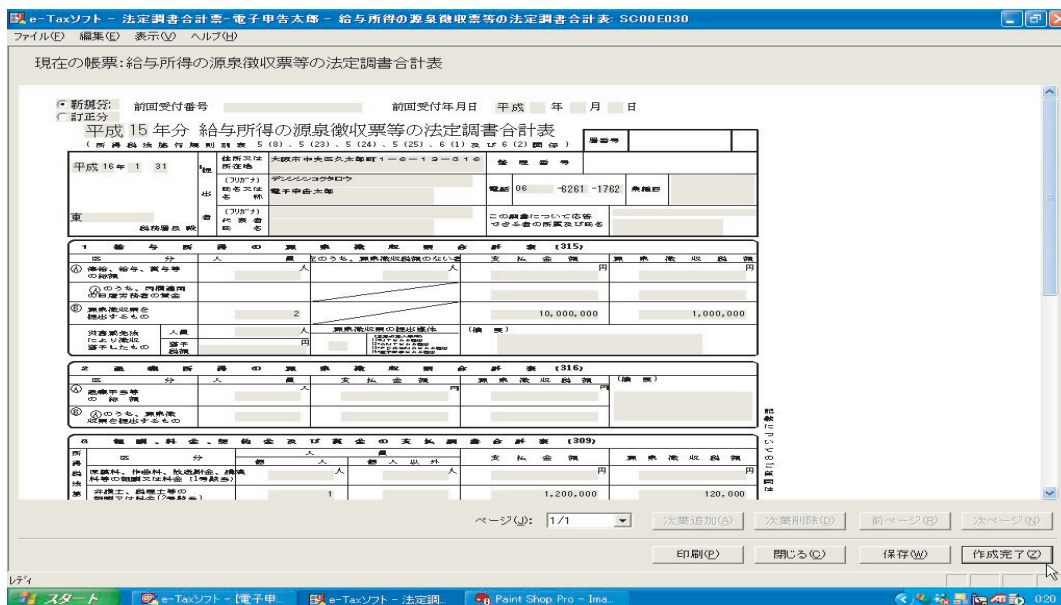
e-Taxソフト - 法定調書合計票-電子申告太郎 - 給与所得の源泉徴収票等の法定調書合計表: SC00E030

ファイル(F) 編集(E) 表示(V) ヘルプ(H)

現在の帳票:給与所得の源泉徴収票等の法定調書合計表

新規分 前回受付番号 前回受付年月日 平成 年 月 日
訂正分

平成 15 年分 給与所得の源泉徴収票等の法定調書合計表
(所得税法施行規則別表 5 (8)、5 (23)、5 (24)、5 (25)、6 (1) 及び 6 (2) 関係)

整理番号

平成 16 年 1 31

提出者 住所又は所在地 大阪市中央区久太郎町1-6-13-616
(フリガナ) デンシシンコクタロウ
氏名又は名称 電子申告太郎
(フリガナ) 代表者氏名
整理番号
電話 06 -6261 -1762 乗組日
この調書について応答できる者の所属及び氏名

東 税務署長 殿

1 給与所得の源泉徴収票合計表 (315)

| 区分 | 人員 | うち、源泉徴収税額のない者 | 支払金額 | 源泉徴収税額 |
|---|---|---|---|---|
| Ⓐ 俸給、給与、賞与等の総額 | 人 | 人 | 円 | 円 |
| Ⓐのうち、丙欄適用の日雇労務者の賃金 | | | | |
| Ⓑ 源泉徴収票を提出するもの | 2 | | 10,000,000 | 1,000,000 |
| 災害減免法により徴収猶予したもの 人員 | 人 | 源泉徴収票の提出媒体 | (摘要) | |
| 猶予税額 | 円 | | | |

2 退職所得の源泉徴収票合計表 (316)

| 区分 | 人員 | 支払金額 | 源泉徴収税額 | (摘要) |
|---|---|---|---|---|
| Ⓐ 退職手当等の総額 | | 円 | | |
| Ⓑ Ⓐのうち、源泉徴収票を提出するもの | | | | |

3 報酬、料金、契約金及び賞金の支払調書合計表 (309)

| 区分 | 個人 | 個人以外 | 支払金額 | 源泉徴収税額 |
|---|---|---|---|---|
| 原稿料、作曲料、放送謝金、講演料等の報酬又は料金 (1号該当) | 人 | 人 | 円 | 円 |
| 弁護士、税理士等の報酬又は料金(2号該当) | 1 | | 1,200,000 | 120,000 |

ページ(J): 1/1 次葉追加(A) 次葉削除(D) 前ページ(B) 次ページ(N)

印刷(P) 閉じる(C) 保存(W) 作成完了(Z)

レディ

スタート e-Taxソフト - [電子申... e-Taxソフト - 法定調... Paint Shop Pro - Ima... 0:20